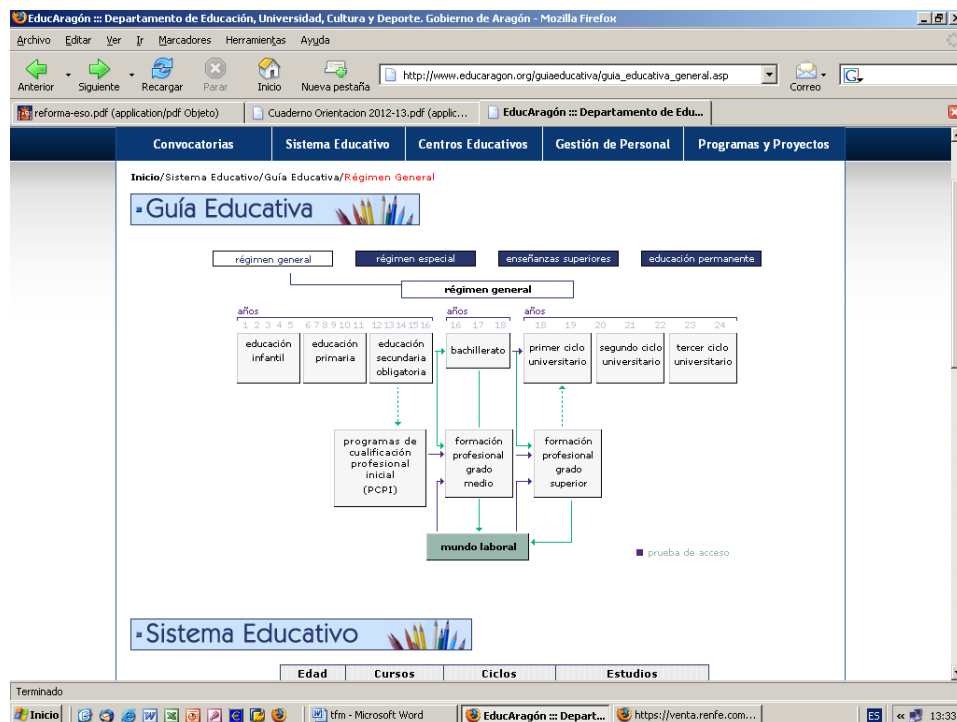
EducAragón ::: Departamento de Educación, Universidad, Cultura y Deporte. Gobierno de Aragón - Mozilla Firefox

Archivo Editar Ver Ir Marcadores Herramientas Ayuda

Anterior Siguiente Recargar Parar Inicio Nueva pestaña http://www.educaragon.org/guiaeducativa/guia_educativa_general.asp Correo

reforma-eso.pdf (application/pdf Objeto) Cuaderno Orientacion 2012-13.pdf (applic... EducAragón ::: Departamento de Edu...

Convocatorias | Sistema Educativo | Centros Educativos | Gestión de Personal | Programas y Proyectos

Inicio/Sistema Educativo/Guía Educativa/Régimen General

Guía Educativa

régimen general | régimen especial | enseñanzas superiores | educación permanente

régimen general

años
1 2 3 4 5 6 7 8 9 10 11 12 13 14 15 16

años
16 17 18

años
18 19 20 21 22 23 24

educación infantil

educación primaria

educación secundaria obligatoria

bachillerato

primer ciclo universitario

segundo ciclo universitario

tercer ciclo universitario

programas de cualificación profesional inicial (PCPI)

formación profesional grado medio

formación profesional grado superior

mundo laboral

prueba de acceso

Sistema Educativo

| Edad | Cursos | Ciclos | Estudios |
|---|---|---|---|

Terminado

Inicio tfm - Microsoft Word EducAragón ::: Depart... https://venta.renfe.com... ES 13:33